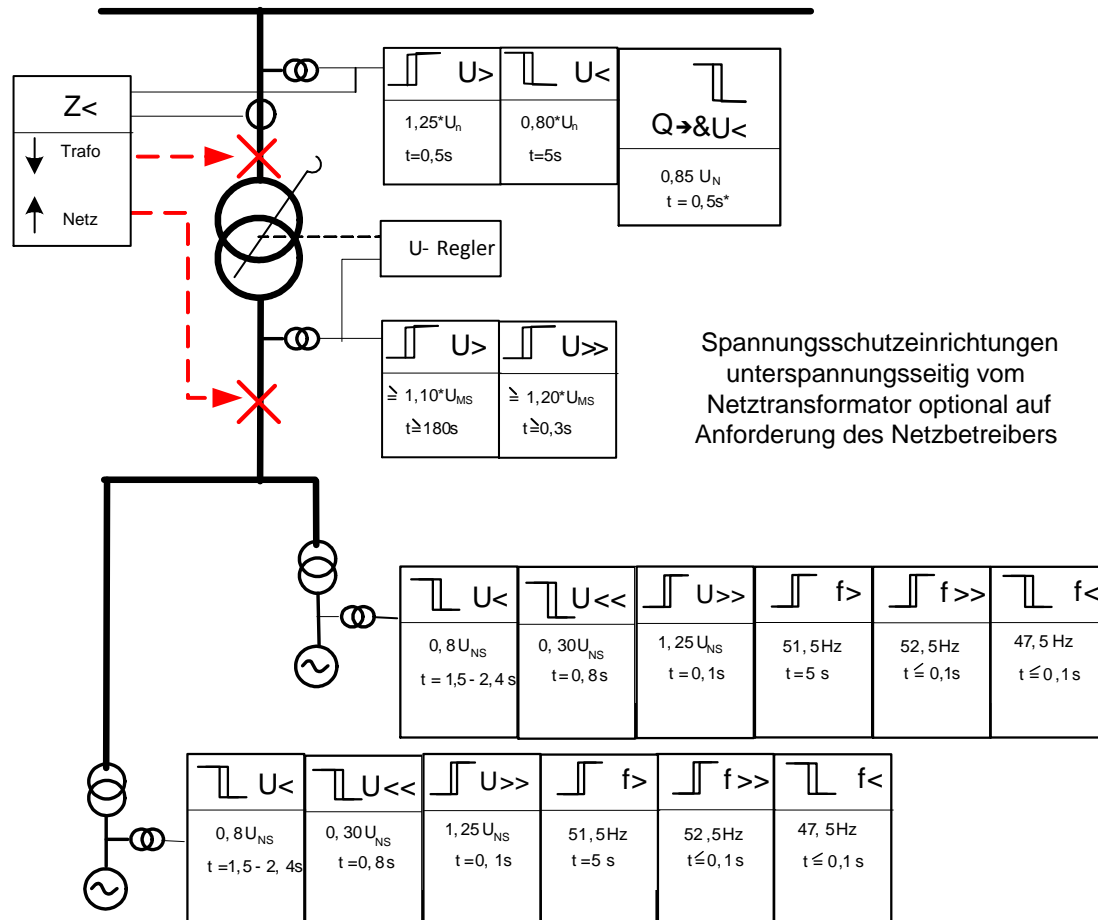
Z<
Trafo
Netz

U>
1,25*$U_n$
t=0,5s

U<
0,80*$U_n$
t=5s

Q→&U<
0,85 $U_N$
t = 0,5s*

U- Regler

U>
≧ 1,10*$U_{MS}$
t≧180s

U≫
≧ 1,20*$U_{MS}$
t≧0,3s

Spannungsschutzeinrichtungen unterspannungsseitig vom Netztransformator optional auf Anforderung des Netzbetreibers

| U< | U<< | U>> | f> | f >> | f< |
|---|---|---|---|---|---|
| 0, 8 $U_{NS}$ t = 1,5 - 2, 4 s | 0, 30 $U_{NS}$ t = 0, 8s | 1, 25 $U_{NS}$ t = 0, 1s | 51, 5Hz t = 5 s | 52, 5Hz t ≦ 0,1s | 47, 5 Hz t ≦ 0, 1 s |

| U< | U<< | U>> | f> | f >> | f< |
|---|---|---|---|---|---|
| 0, 8 $U_{NS}$ t = 1,5 - 2, 4s | 0, 30 $U_{NS}$ t = 0, 8 s | 1,25 $U_{NS}$ t = 0, 1s | 51, 5Hz t = 5 s | 52 ,5Hz t≦0, 1 s | 47, 5Hz t ≦ 0,1 s |